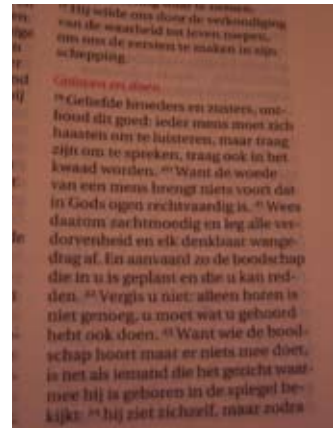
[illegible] Hij wilde ons door de verkondiging van de waarheid tot leven roepen, om ons de eerste te maken in zijn schepping.

Luisteren en doen

¹⁹ Geliefde broeders en zusters, onthoud dit goed: ieder mens moet zich haasten om te luisteren, maar traag zijn om te spreken, traag ook in het kwaad worden. ²⁰ Want de woede van een mens brengt niets voort dat in Gods ogen rechtvaardig is. ²¹ Wees daarom zachtmoedig en leg alle verdorvenheid en elk denkbaar wangedrag af. En aanvaard zo de boodschap die in u is geplant en die u kan redden. ²² Vergis u niet: alleen horen is niet genoeg, u moet wat u gehoord hebt ook doen. ²³ Want wie de boodschap hoort maar er niets mee doet, is net als iemand die het gezicht waarmee hij is geboren in de spiegel bekijkt: ²⁴ hij ziet zichzelf, maar zodra